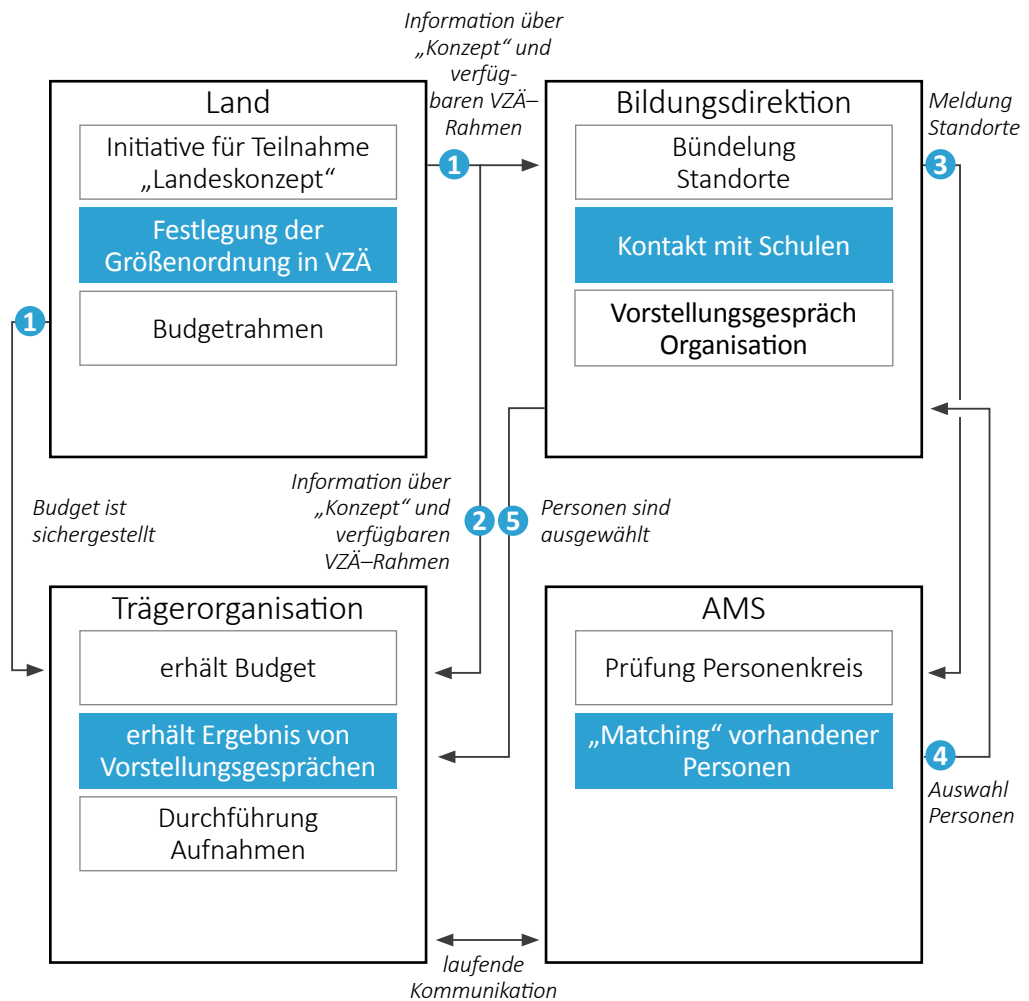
Information über „Konzept“ und verfügbaren VZÄ–Rahmen

Land

Initiative für Teilnahme „Landeskonzept“

Festlegung der Größenordnung in VZÄ

Budgetrahmen

1

1

Bildungsdirektion

Bündelung Standorte

Kontakt mit Schulen

Vorstellungsgespräch Organisation

Meldung Standorte

3

Budget ist sichergestellt

Information über „Konzept“ und verfügbaren VZÄ–Rahmen

2

5

Personen sind ausgewählt

Trägerorganisation

erhält Budget

erhält Ergebnis von Vorstellungsgesprächen

Durchführung Aufnahmen

AMS

Prüfung Personenkreis

„Matching“ vorhandener Personen

4

Auswahl Personen

laufende Kommunikation